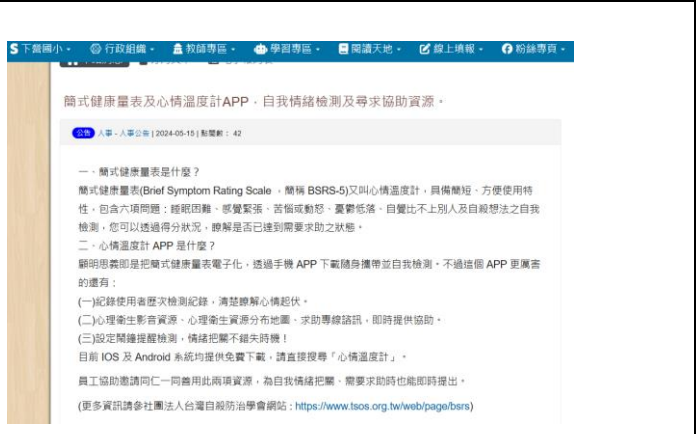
S 下營國小 · 行政組織 · 教師專區 · 學習專區 · 閱讀天地 · 線上填報 · 粉絲專頁 ·

簡式健康量表及心情溫度計APP，自我情緒檢測及尋求協助資源。

公告 人事 - 人事公告 | 2024-05-15 | 點閱數：42

一、簡式健康量表是什麼？
簡式健康量表(Brief Symptom Rating Scale ，簡稱 BSRS-5)又叫心情溫度計，具備簡短、方便使用特性，包含六項問題：睡眠困難、感覺緊張、苦惱或動怒、憂鬱低落、自覺比不上別人及自殺想法之自我檢測，您可以透過得分狀況，瞭解是否已達到需要求助之狀態。
二、心情溫度計 APP 是什麼？
顧明思義即是把簡式健康量表電子化，透過手機 APP 下載隨身攜帶並自我檢測。不過這個 APP 更厲害的還有：
(一)紀錄使用者歷次檢測紀錄，清楚瞭解心情起伏。
(二)心理衛生影音資源、心理衛生資源分布地圖、求助專線諮訊，即時提供協助。
(三)設定閘鐘提醒檢測，情緒把關不錯失時機！
目前 IOS 及 Android 系統均提供免費下載，請直接搜尋「心情溫度計」。

員工協助邀請同仁一同善用此兩項資源，為自我情緒把關，需要求助時也能即時提出。

(更多資訊請參社團法人台灣自殺防治學會網站：https://www.tsos.org.tw/web/page/bsrs)